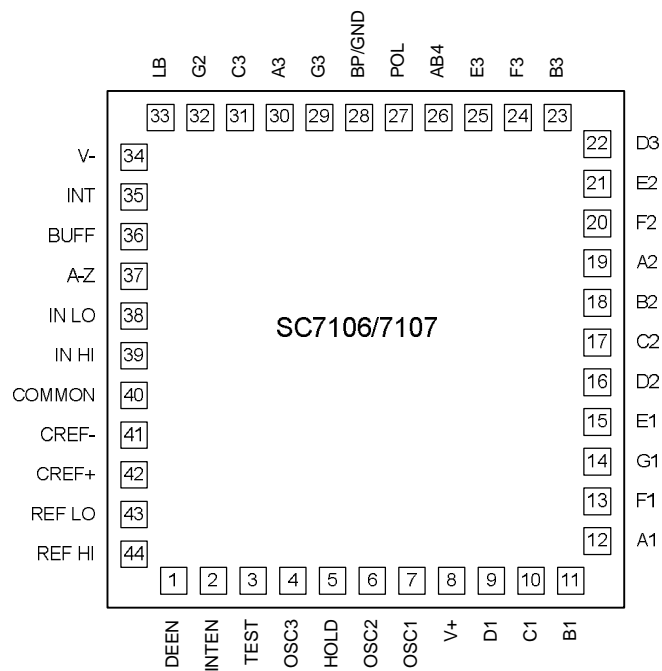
LB G2 C3 A3 G3 BP/GND POL AB4 E3 F3 B3

33 32 31 30 29 28 27 26 25 24 23

V- 34
INT 35
BUFF 36
A-Z 37
IN LO 38
IN HI 39
COMMON 40
CREF- 41
CREF+ 42
REF LO 43
REF HI 44

22 D3
21 E2
20 F2
19 A2
18 B2
17 C2
16 D2
15 E1
14 G1
13 F1
12 A1

SC7106/7107

1 2 3 4 5 6 7 8 9 10 11

DEEN INTEN TEST OSC3 HOLD OSC2 OSC1 V+ D1 C1 B1